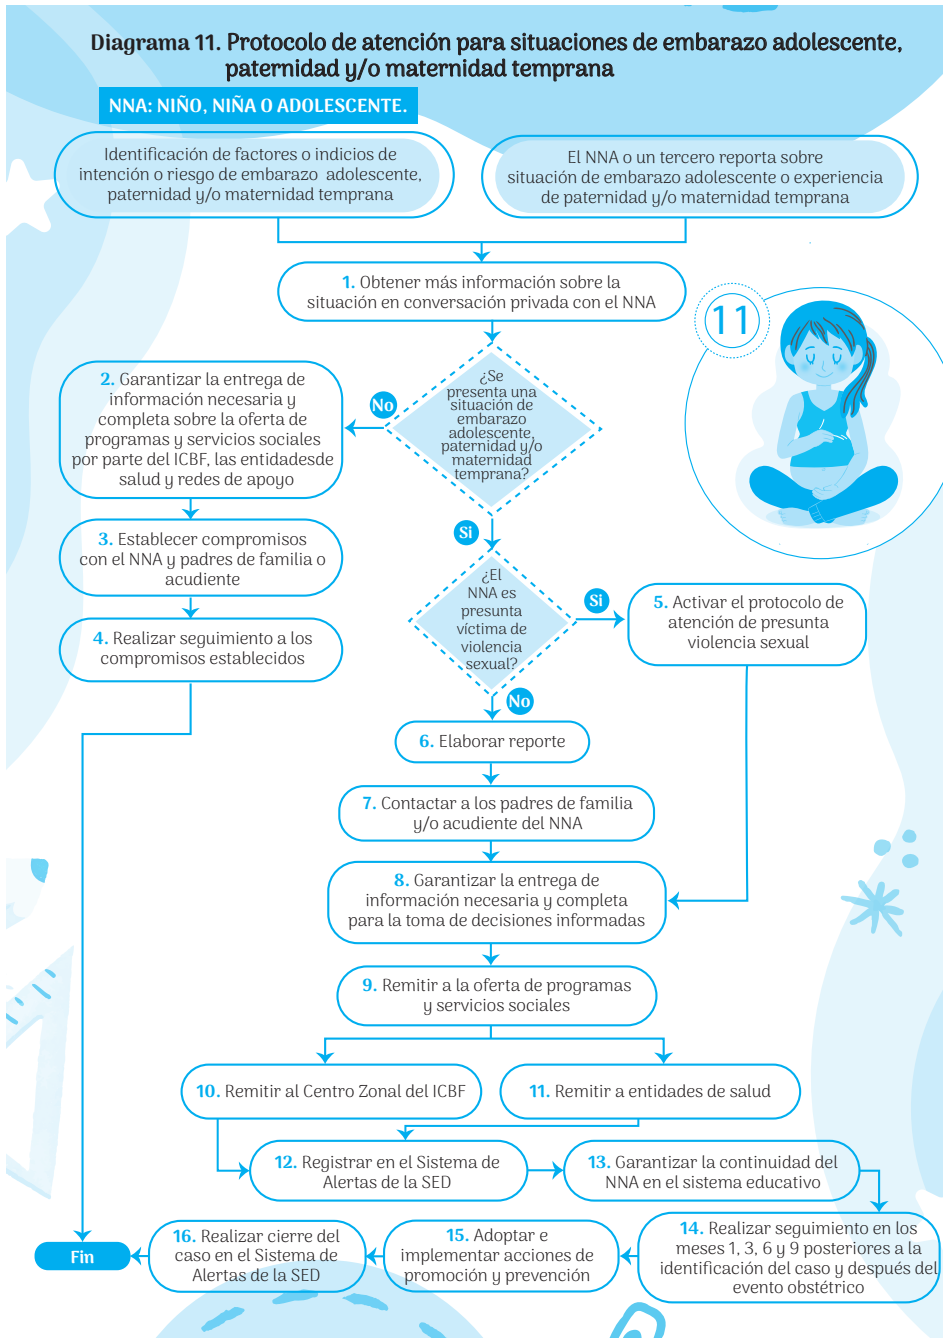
Diagrama 11. Protocolo de atención para situaciones de embarazo adolescente, paternidad y/o maternidad temprana

NNA: NIÑO, NIÑA O ADOLESCENTE.

Identificación de factores o indicios de intención o riesgo de embarazo adolescente, paternidad y/o maternidad temprana

El NNA o un tercero reporta sobre situación de embarazo adolescente o experiencia de paternidad y/o maternidad temprana

1. Obtener más información sobre la situación en conversación privada con el NNA

11

¿Se presenta una situación de embarazo adolescente, paternidad y/o maternidad temprana?

No

2. Garantizar la entrega de información necesaria y completa sobre la oferta de programas y servicios sociales por parte del ICBF, las entidadesde salud y redes de apoyo

Si

3. Establecer compromisos con el NNA y padres de familia o acudiente

4. Realizar seguimiento a los compromisos establecidos

¿El NNA es presunta víctima de violencia sexual?

Si

5. Activar el protocolo de atención de presunta violencia sexual

No

6. Elaborar reporte

7. Contactar a los padres de familia y/o acudiente del NNA

8. Garantizar la entrega de información necesaria y completa para la toma de decisiones informadas

9. Remitir a la oferta de programas y servicios sociales

10. Remitir al Centro Zonal del ICBF

11. Remitir a entidades de salud

12. Registrar en el Sistema de Alertas de la SED

13. Garantizar la continuidad del NNA en el sistema educativo

14. Realizar seguimiento en los meses 1, 3, 6 y 9 posteriores a la identificación del caso y después del evento obstétrico

15. Adoptar e implementar acciones de promoción y prevención

16. Realizar cierre del caso en el Sistema de Alertas de la SED

Fin